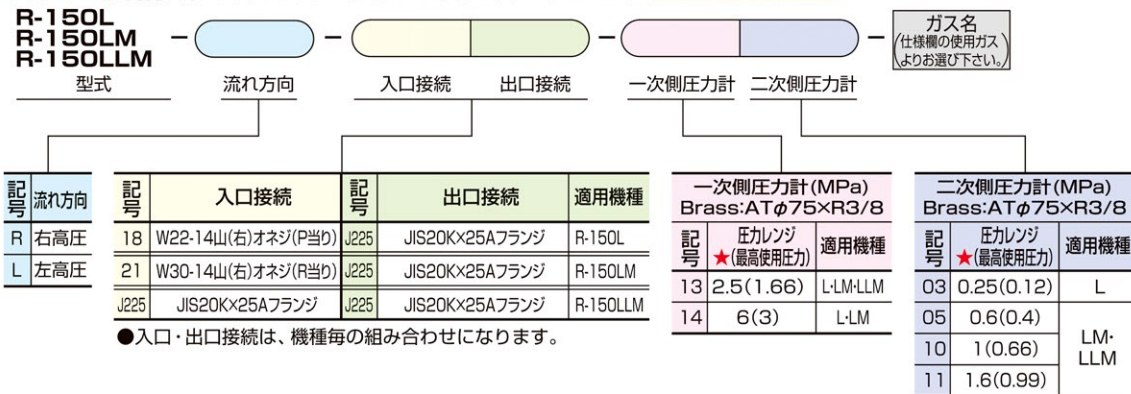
R-150L
R-150LM
R-150LLM

型式　流れ方向　入口接続　出口接続　一次側圧力計　二次側圧力計

ガス名
(仕様欄の使用ガスよりお選び下さい。)

| 記号 | 流れ方向 |
|---|---|
| R | 右高圧 |
| L | 左高圧 |

| 記号 | 入口接続 | 記号 | 出口接続 | 適用機種 |
|---|---|---|---|---|
| 18 | W22-14山(右)オネジ(P当り) | J225 | JIS20K×25Aフランジ | R-150L |
| 21 | W30-14山(右)オネジ(R当り) | J225 | JIS20K×25Aフランジ | R-150LM |
| J225 | JIS20K×25Aフランジ | J225 | JIS20K×25Aフランジ | R-150LLM |

●入口・出口接続は、機種毎の組み合わせになります。

一次側圧力計(MPa)
Brass:AT$\phi$75×R3/8

| 記号 | 圧力レンジ ★(最高使用圧力) | 適用機種 |
|---|---|---|
| 13 | 2.5(1.66) | L·LM·LLM |
| 14 | 6(3) | L·LM |

二次側圧力計(MPa)
Brass:AT$\phi$75×R3/8

| 記号 | 圧力レンジ ★(最高使用圧力) | 適用機種 |
|---|---|---|
| 03 | 0.25(0.12) | L |
| 05 | 0.6(0.4) | LM·LLM |
| 10 | 1(0.66) | |
| 11 | 1.6(0.99) | |